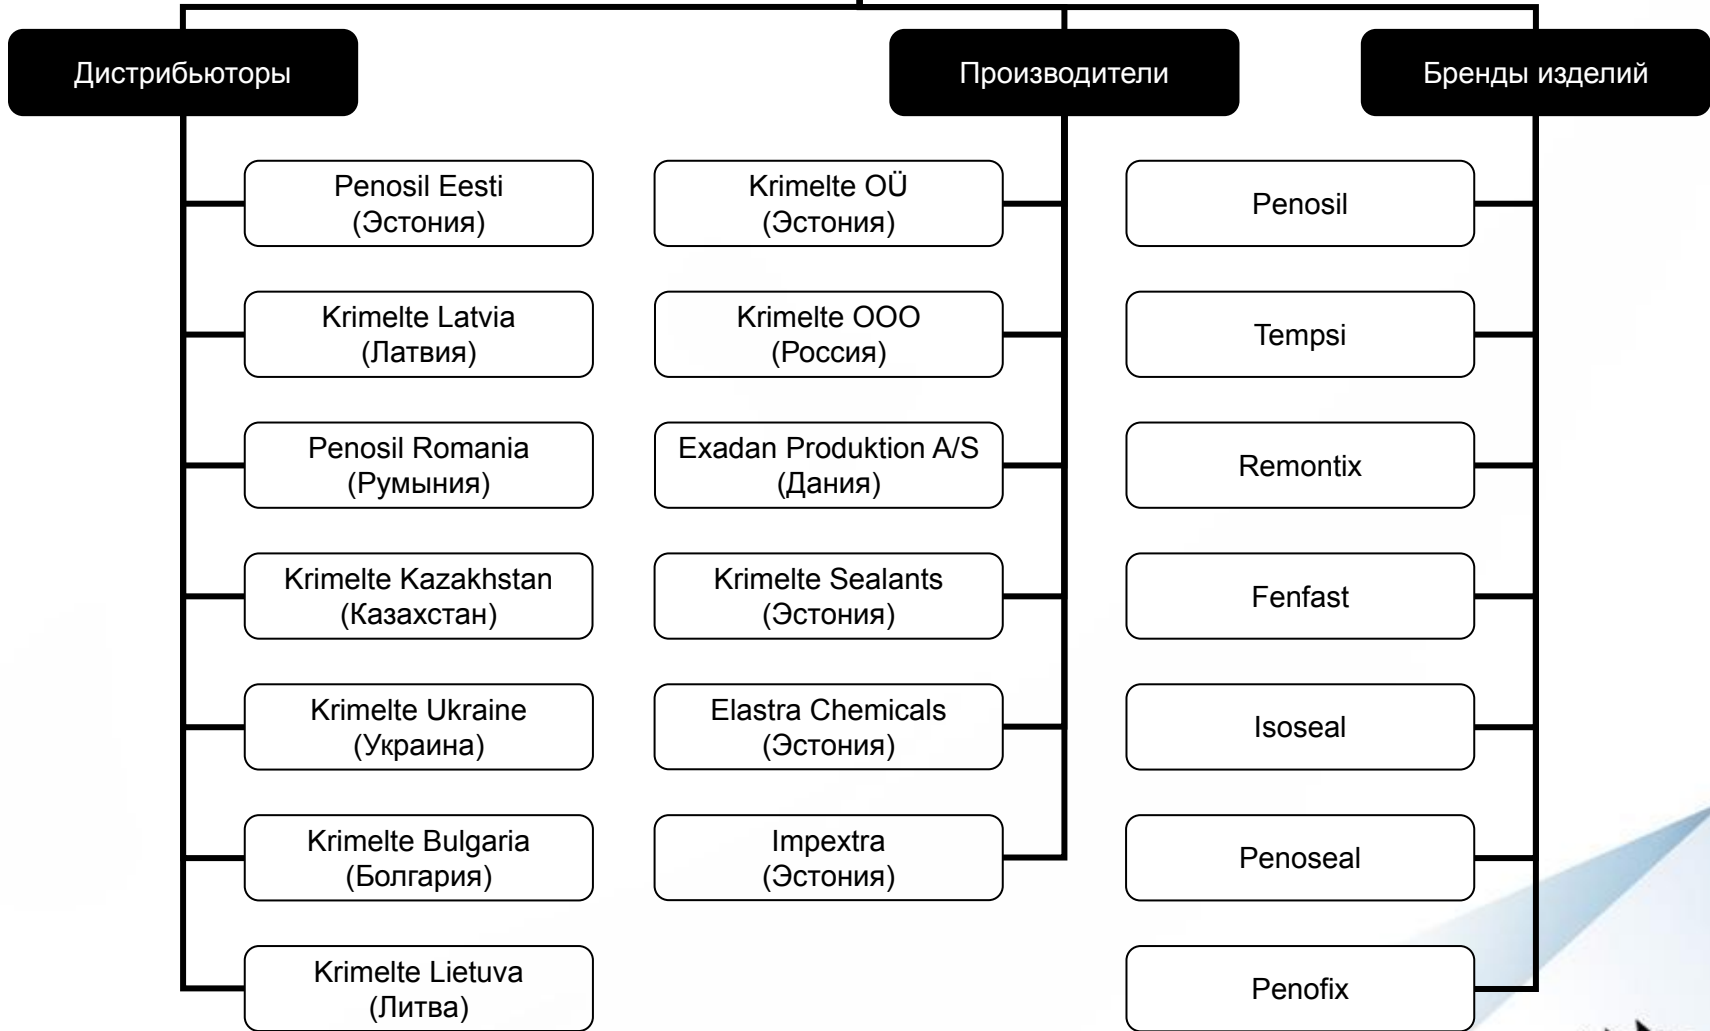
Дистрибьюторы

Penosil Eesti (Эстония)

Krimelte Latvia (Латвия)

Penosil Romania (Румыния)

Krimelte Kazakhstan (Казахстан)

Krimelte Ukraine (Украина)

Krimelte Bulgaria (Болгария)

Krimelte Lietuva (Литва)

Производители

Krimelte OÜ (Эстония)

Krimelte OOO (Россия)

Exadan Produktion A/S (Дания)

Krimelte Sealants (Эстония)

Elastra Chemicals (Эстония)

Impextra (Эстония)

Бренды изделий

Penosil

Tempsi

Remontix

Fenfast

Isoseal

Penoseal

Penofix